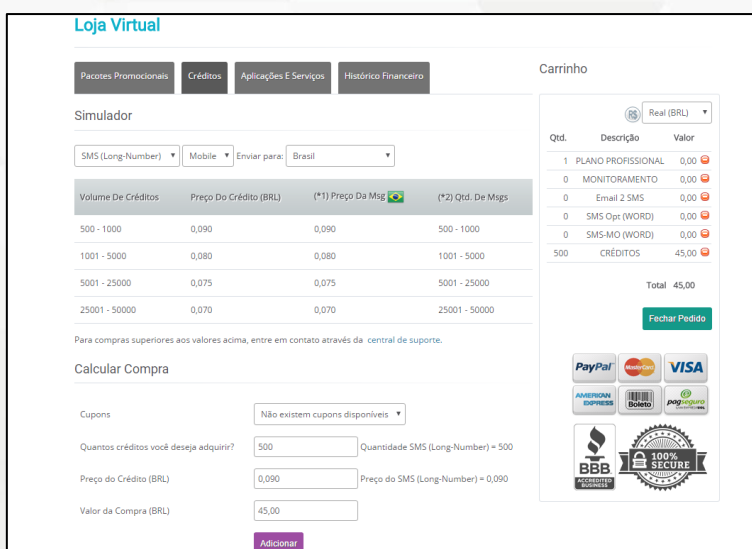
Loja Virtual

Pacotes Promocionais | Créditos | Aplicações E Serviços | Histórico Financeiro

Simulador

SMS (Long-Number) ▾ | Mobile ▾ | Enviar para: Brasil ▾

| Volume De Créditos | Preço Do Crédito (BRL) | (*1) Preço Da Msg | (*2) Qtd. De Msgs |
|---|---|---|---|
| 500 - 1000 | 0,090 | 0,090 | 500 - 1000 |
| 1001 - 5000 | 0,080 | 0,080 | 1001 - 5000 |
| 5001 - 25000 | 0,075 | 0,075 | 5001 - 25000 |
| 25001 - 50000 | 0,070 | 0,070 | 25001 - 50000 |

Para compras superiores aos valores acima, entre em contato através da central de suporte.

Calcular Compra

Cupons: Não existem cupons disponíveis ▾

Quantos créditos você deseja adquirir? 500 Quantidade SMS (Long-Number) = 500

Preço do Crédito (BRL) 0,090 Preço do SMS (Long-Number) = 0,090

Valor da Compra (BRL) 45,00

Adicionar

Carrinho

R$ Real (BRL) ▾

| Qtd. | Descrição | Valor |
|---|---|---|
| 1 | PLANO PROFISSIONAL | 0,00 |
| 0 | MONITORAMENTO | 0,00 |
| 0 | Email 2 SMS | 0,00 |
| 0 | SMS Opt (WORD) | 0,00 |
| 0 | SMS-MO (WORD) | 0,00 |
| 500 | CRÉDITOS | 45,00 |

Total 45,00

Fechar Pedido

PayPal MasterCard VISA AMERICAN EXPRESS Boleto pagseguro

BBB ACCREDITED BUSINESS

100% SECURE